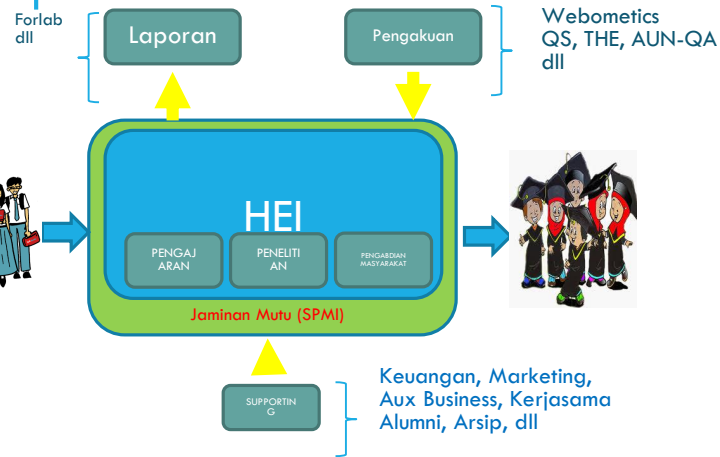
Forlab dll

Laporan

Pengakuan

Webometics QS, THE, AUN-QA dll

HEI

PENGAJARAN

PENELITIAN

PENGABDIAN MASYARAKAT

Jaminan Mutu (SPMI)

SUPPORTING

Keuangan, Marketing, Aux Business, Kerjasama Alumni, Arsip, dll